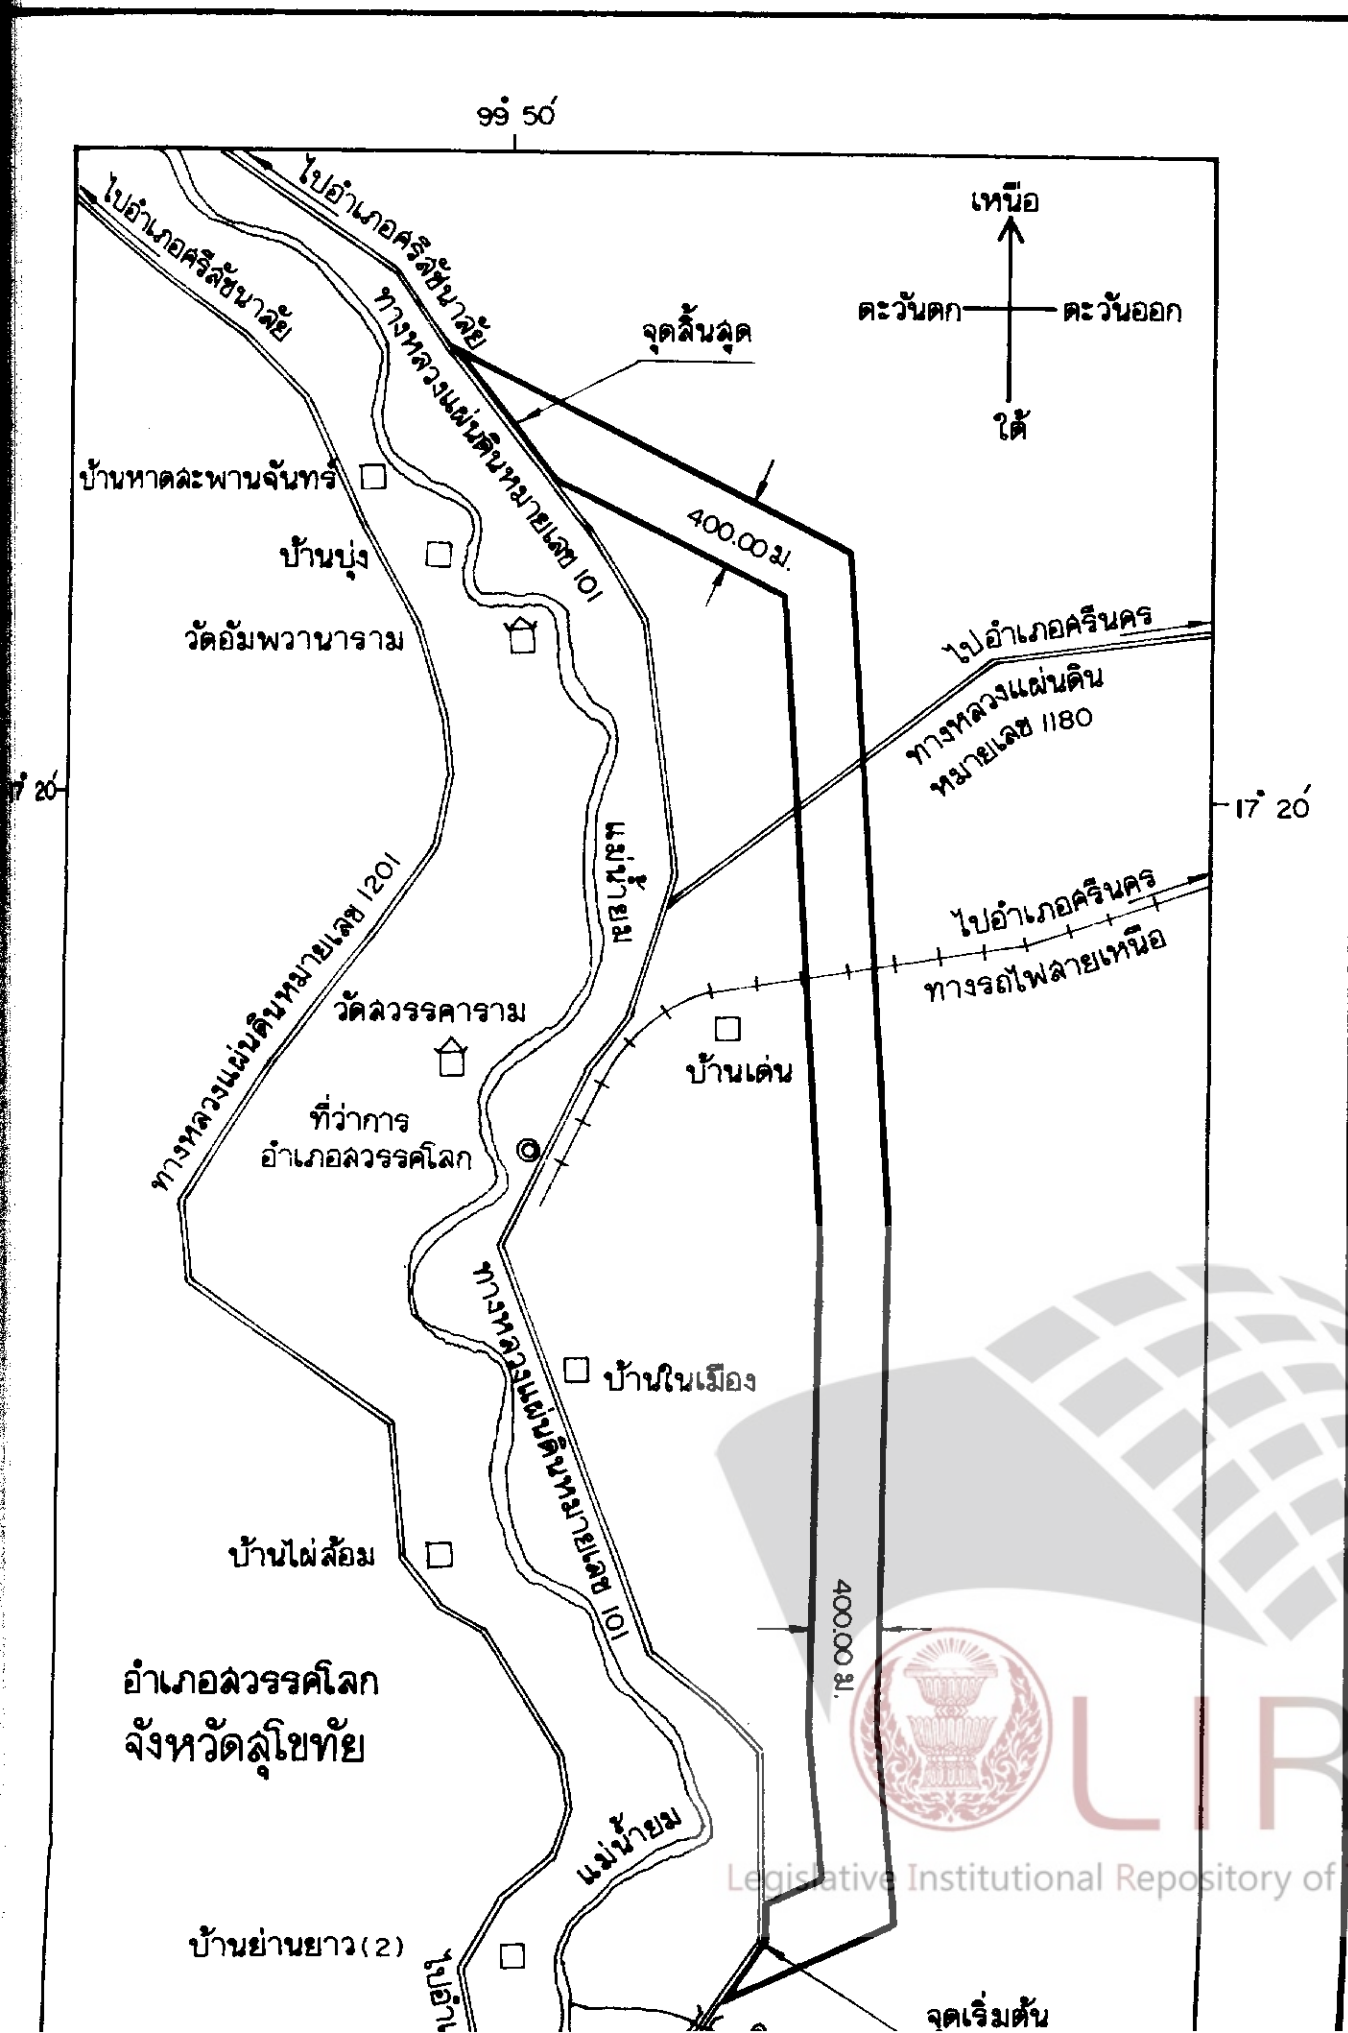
99° 50′

ไปอำเภอศรีสัชนาลัย

ไปอำเภอศรีสัชนาลัย

ทางหลวงแผ่นดินหมายเลข 101

เหนือ

ตะวันตก

ตะวันออก

ใต้

จุดสิ้นสุด

บ้านหาดละพานจันทร์

บ้านบุ่ง

400.00 ม.

วัดอัมพวานาราม

ไปอำเภอศรีนคร

ทางหลวงแผ่นดิน หมายเลข 1180

17° 20′

17° 20′

แม่น้ำยม

ทางหลวงแผ่นดินหมายเลข 1201

ไปอำเภอศรีนคร

ทางรถไฟสายเหนือ

วัดสวรรคาราม

บ้านเด่น

ที่ว่าการ อำเภอสวรรคโลก

ทางหลวงแผ่นดินหมายเลข 101

บ้านในเมือง

บ้านไผ่ล้อม

400.00 ม.

อำเภอสวรรคโลก จังหวัดสุโขทัย

แม่น้ำยม

บ้านย่านยาว (2)

ไปอำ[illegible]

จุดเริ่มต้น

LIR

Legislative Institutional Repository of